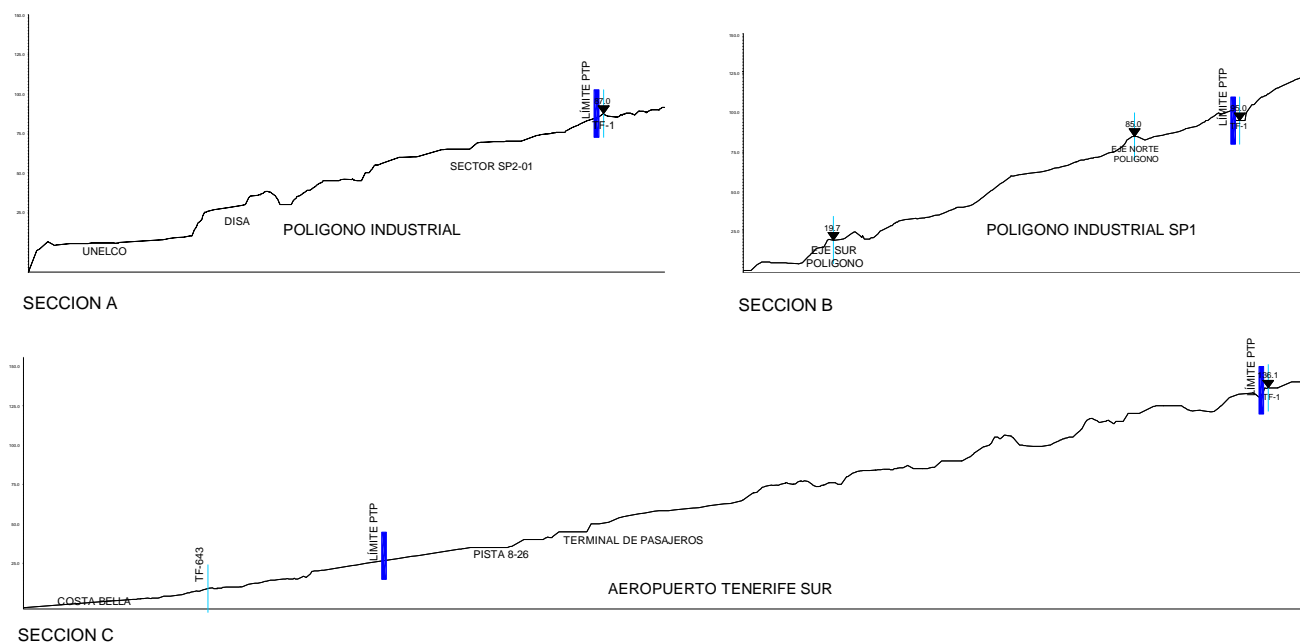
150.0
125.0
100.0
75.0
50.0
25.0

LÍMITE PTP
87.0
TF-1
SECTOR SP2-01
DISA
POLIGONO INDUSTRIAL
UNELCO

SECCION A

150.0
125.0
100.0
75.0
50.0
25.0

LÍMITE PTP
95.0
TF-1
85.0
EJE NORTE POLIGONO
19.7
EJE SUR POLIGONO
POLIGONO INDUSTRIAL SP1

SECCION B

150.0
125.0
100.0
75.0
50.0
25.0

LÍMITE PTP
136.1
TF-1
LÍMITE PTP
TF-643
PISTA 8-26
TERMINAL DE PASAJEROS
AEROPUERTO TENERIFE SUR
COSTA BELLA

SECCION C